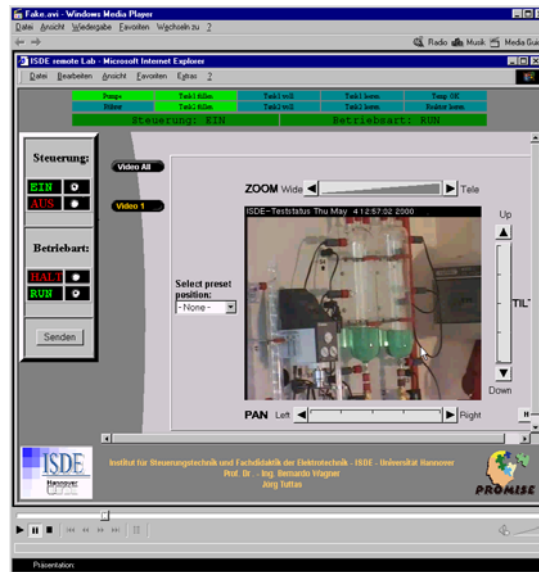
Fake.avi - Windows Media Player
Datei Ansicht Wiedergabe Favoriten Wechseln zu ?
Radio Musik Media Gui

ISDE remote Lab - Microsoft Internet Explorer
Datei Bearbeiten Ansicht Favoriten Extras ?

| Pumpe | Tank1 füllen | Tank1 voll | Tank1 leeren | Temp OK |
|---|---|---|---|---|
| Rührer | Tank2 füllen | Tank2 voll | Tank2 leeren | Reaktor leeren |

Steuerung: EIN
Betriebsart: RUN

Steuerung:
EIN
AUS

Betriebart:
HALT
RUN

Senden

Video All
Video 1

ZOOM Wide Tele

ISDE-Teststatus Thu May 4 12:57:02 2000

Up
TILT
Down

Select preset position:
- None -

PAN Left Right

Institut für Steuerungstechnik und Fachdidaktik der Elektrotechnik - ISDE - Universität Hannover
Prof. Dr. - Ing. Bernardo Wagner
Jörg Tuttas

ISDE
Hannover

PROMISE

Präsentation: